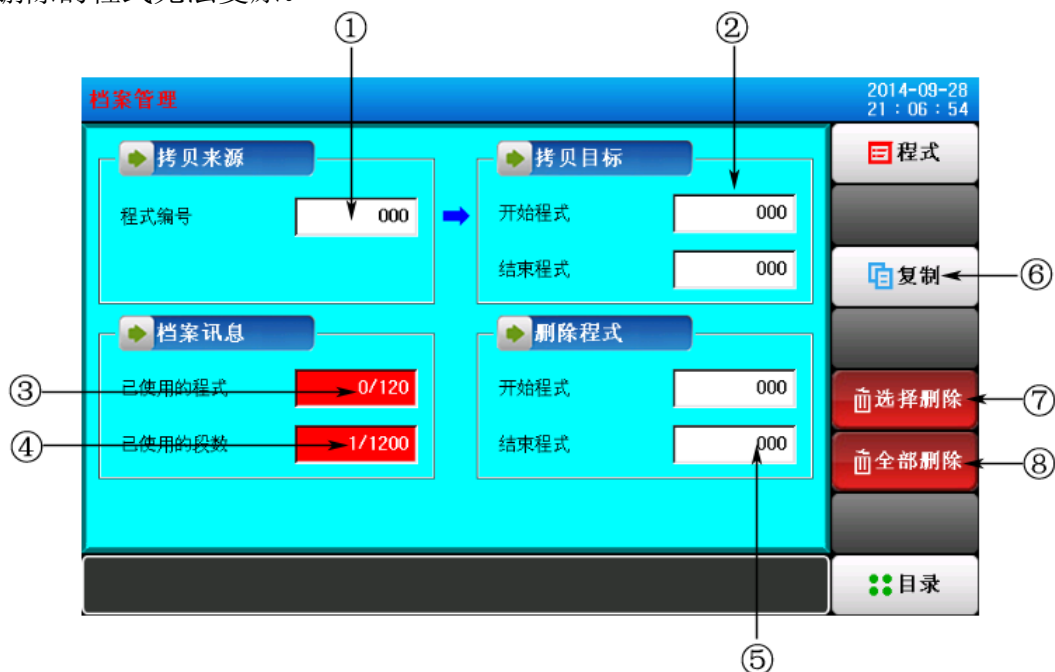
删除的程式无法复原。

①

②

档案管理

2014-09-28
21 : 06 : 54

拷贝来源

程式编号 000

拷贝目标

开始程式 000

结束程式 000

档案讯息

③ 已使用的程式 0/120

④ 已使用的段数 1/1200

删除程式

开始程式 000

结束程式 000

程式

复制 ⑥

选择删除 ⑦

全部删除 ⑧

目录

⑤